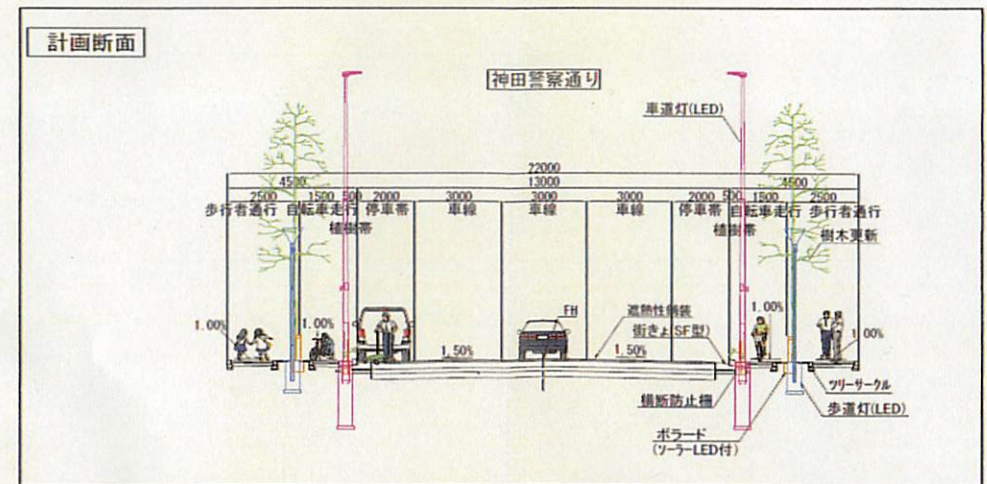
計画断面

神田警察通り

車道灯(LED)

22000
4500 13000 4500
2500 1500 500 2000 3000 3000 3000 2000 500 1500 2500

歩行者通行 自転車走行 停車帯 車線 車線 車線 停車帯 自転車走行 歩行者通行
植樹帯 植樹帯 樹木更新

1.00% 1.00% 1.50% 1.50% 1.00% 1.00%

FH
遮熱性舗装
街きょ(SF型)

横断防止柵
ボラード
(ソーラーLED付)
ツリーサークル
歩道灯(LED)